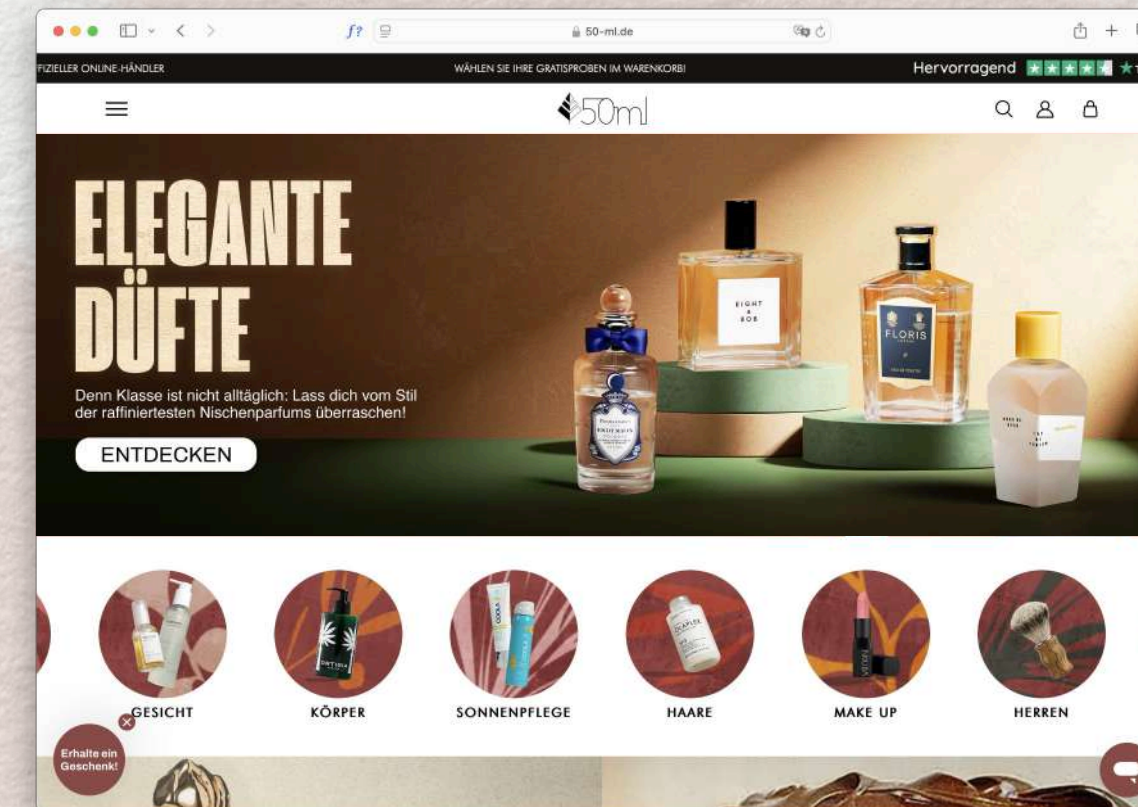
50-ml.de

FIZIELLER ONLINE-HÄNDLER

WÄHLEN SIE IHRE GRATISPROBEN IM WARENKORB!

Hervorragend

50ml

ELEGANTE DÜFTE

Denn Klasse ist nicht alltäglich: Lass dich vom Stil der raffiniertesten Nischenparfums überraschen!

ENTDECKEN

EIGHT & BOB

FLORIS

GESICHT

KÖRPER

SONNENPFLEGE

HAARE

MAKE UP

HERREN

Erhalte ein Geschenk!